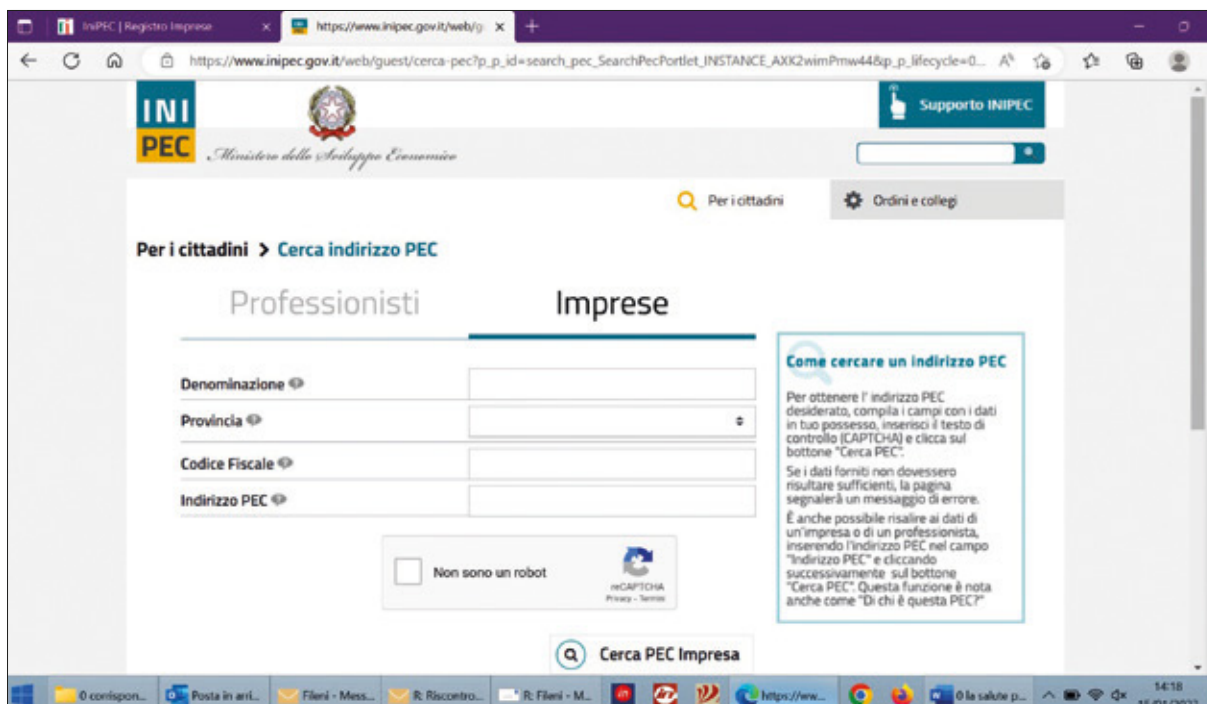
IniPEC | Registro Imprese
https://www.inipec.gov.it/web/g

https://www.inipec.gov.it/web/guest/cerca-pec?p_p_id=search_pec_SearchPecPortlet_INSTANCE_AXK2wimPmw44&p_p_lifecycle=0...

INI PEC
Ministero dello Sviluppo Economico

Supporto INIPEC

Per i cittadini
Ordini e collegi

Per i cittadini > Cerca indirizzo PEC

Professionisti
Imprese

Denominazione
Provincia
Codice Fiscale
Indirizzo PEC

Non sono un robot
reCAPTCHA
Privacy - Termini

Cerca PEC Impresa

Come cercare un indirizzo PEC

Per ottenere l' indirizzo PEC desiderato, compila i campi con i dati in tuo possesso, inserisci il testo di controllo (CAPTCHA) e clicca sul bottone "Cerca PEC".

Se i dati forniti non dovessero risultare sufficienti, la pagina segnalerà un messaggio di errore.

È anche possibile risalire ai dati di un'impresa o di un professionista, inserendo l'indirizzo PEC nel campo "Indirizzo PEC" e cliccando successivamente sul bottone "Cerca PEC". Questa funzione è nota anche come "Di chi è questa PEC?"

0 corrispon... Posta in arri... Fileni - Mess... R: Riscontro... R: Fileni - M... https://ww... 0 la salute p... 14:18 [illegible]